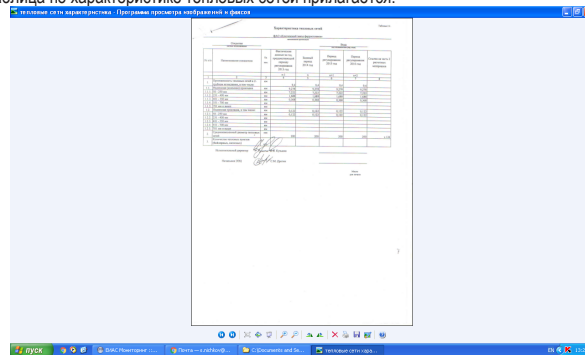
блица по характеристике тепловых сетей прилагается.

тепловые сети характеристика - Программа просмотра изображений и факсов

Характеристика тепловых сетей

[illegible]

| № п/п | Наименование показателя | Ед. изм. | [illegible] | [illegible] | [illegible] | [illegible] | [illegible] |
|---|---|---|---|---|---|---|---|
| 1 | 2 | 3 | 4 | 5 | 6 | 7 | 8 |
| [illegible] | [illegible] | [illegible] | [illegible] | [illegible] | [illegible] | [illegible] | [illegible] |

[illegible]

пуск

ВЛАС Мониторинг ...

Почта — s.rahlov@...

C:\Documents and Se...

тепловые сети хара...

EN

12:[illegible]